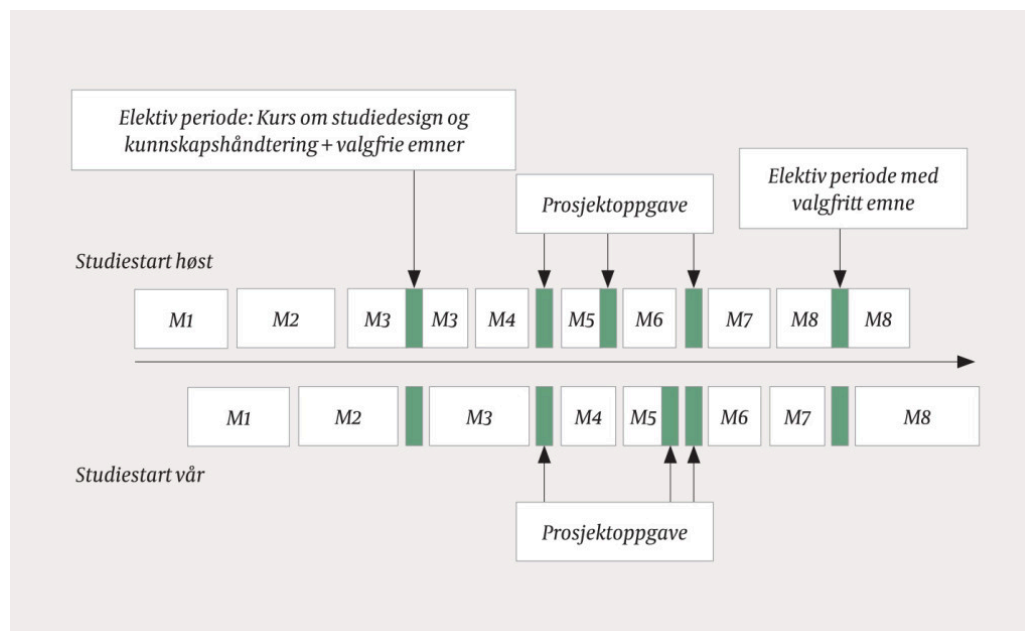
Elektiv periode: Kurs om studiedesign og kunnskapshåndtering + valgfrie emner

Prosjektoppgave

Elektiv periode med valgfritt emne

Studiestart høst

M1 M2 M3 M3 M4 M5 M6 M7 M8 M8

M1 M2 M3 M4 M5 M6 M7 M8

Studiestart vår

Prosjektoppgave